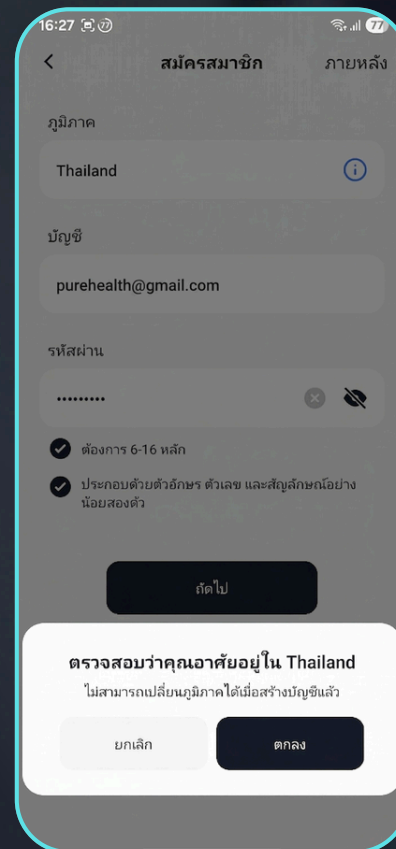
16:27

77

สมัครสมาชิก

ภายหลัง

ภูมิภาค

Thailand

บัญชี

purehealth@gmail.com

รหัสผ่าน

.........

ต้องการ 6-16 หลัก

ประกอบด้วยตัวอักษร ตัวเลข และสัญลักษณ์อย่างน้อยสองตัว

ถัดไป

ตรวจสอบว่าคุณอาศัยอยู่ใน Thailand

ไม่สามารถเปลี่ยนภูมิภาคได้เมื่อสร้างบัญชีแล้ว

ยกเลิก

ตกลง